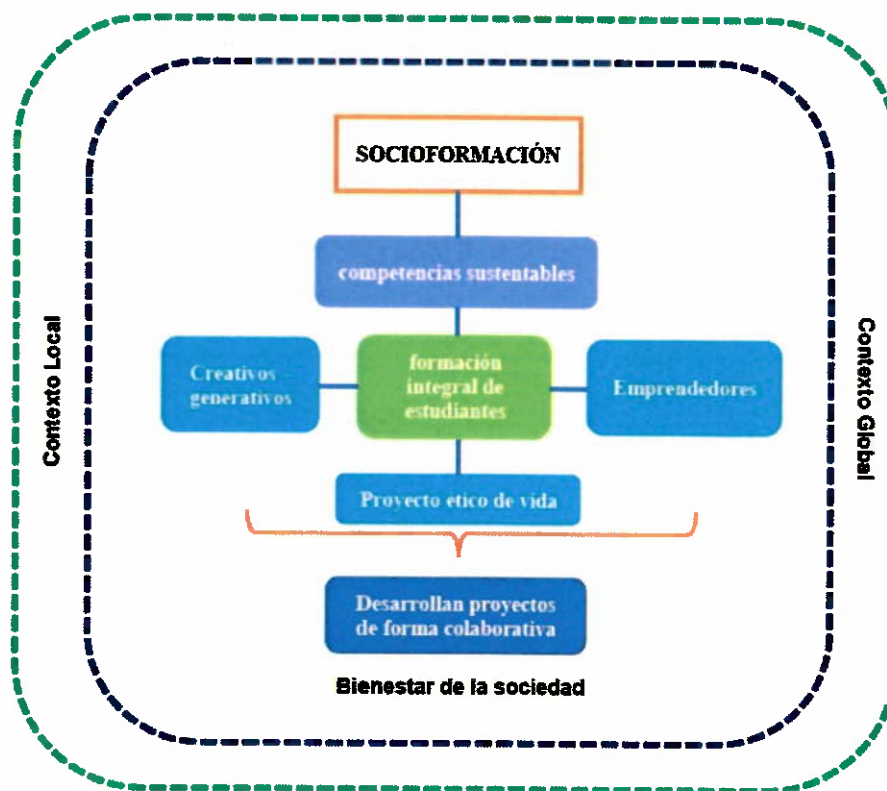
SOCIOFORMACIÓN

competencias sustentables

Contexto Local

Creativos - generativos

formación integral de estudiantes

Emprendedores

Contexto Global

Proyecto etico de vida

Desarrollan proyectos de forma colaborativa

Bienestar de la sociedad